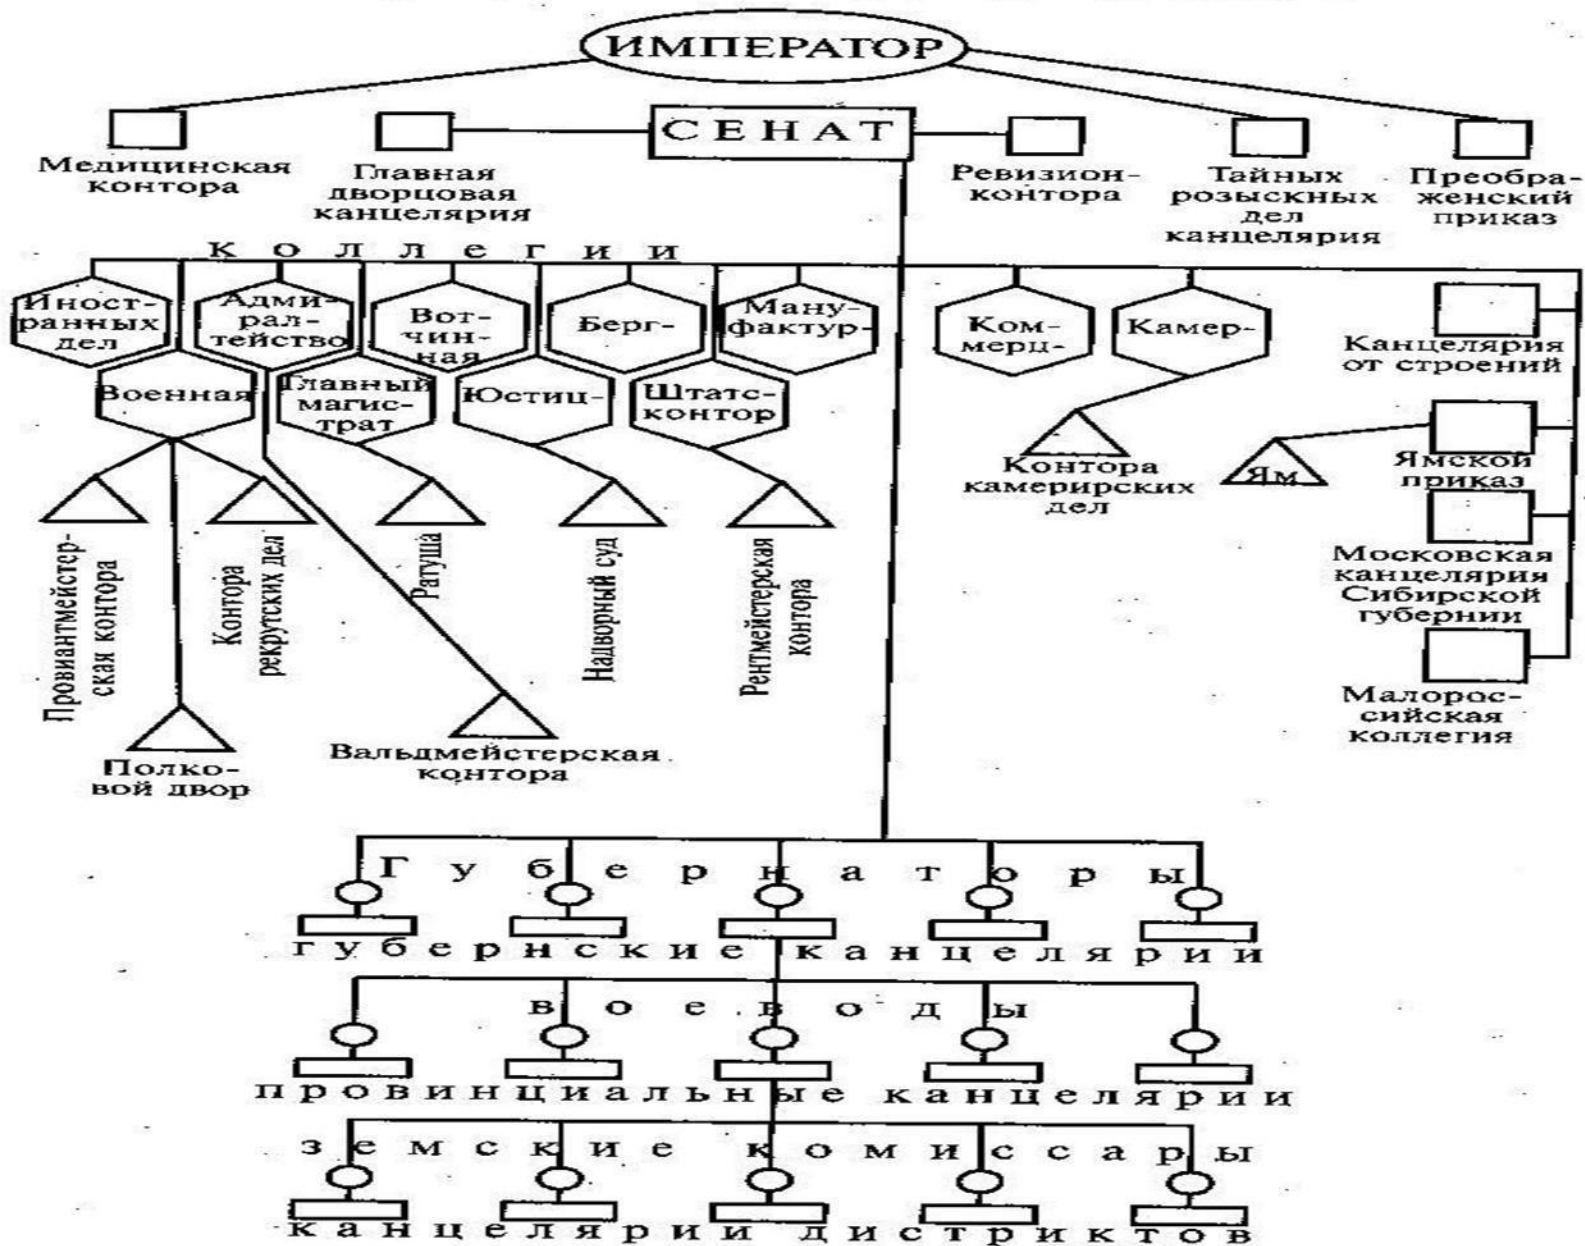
ИМПЕРАТОР

СЕНАТ

Медицинская контора

Главная дворцовая канцелярия

Ревизион-контора

Тайных розыскных дел канцелярия

Преображенский приказ

Коллегии

Иностранных дел

Адмиралтейство

Вотчинная

Берг-

Мануфактур-

Коммерц-

Камер-

Канцелярия от строений

Военная

Главный магистрат

Юстиц-

Штатс-контор

Контора камерирских дел

Ям

Ямской приказ

Провиантмейстерская контора

Контора рекрутских дел

Ратуша

Надворный суд

Рентмейстерская контора

Московская канцелярия Сибирской губернии

Малороссийская коллегия

Полковой двор

Вальдмейстерская контора

Губернаторы

губернские канцелярии

воеводы

провинциальные канцелярии

земские комиссары

канцелярии дистриктов